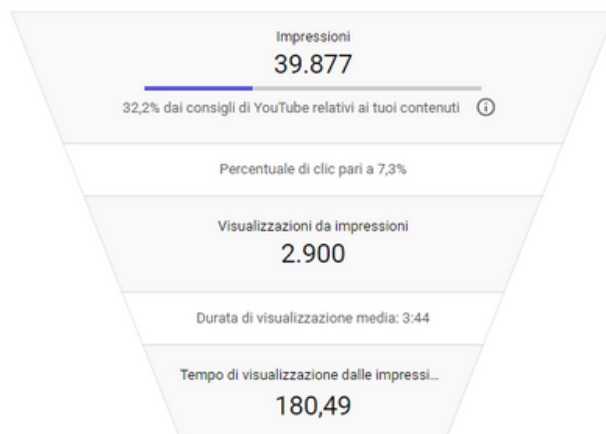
Impressioni
39.877

32,2% dai consigli di YouTube relativi ai tuoi contenuti ⓘ

Percentuale di clic pari a 7,3%

Visualizzazioni da impressioni
2.900

Durata di visualizzazione media: 3:44

Tempo di visualizzazione dalle impressi...
180,49